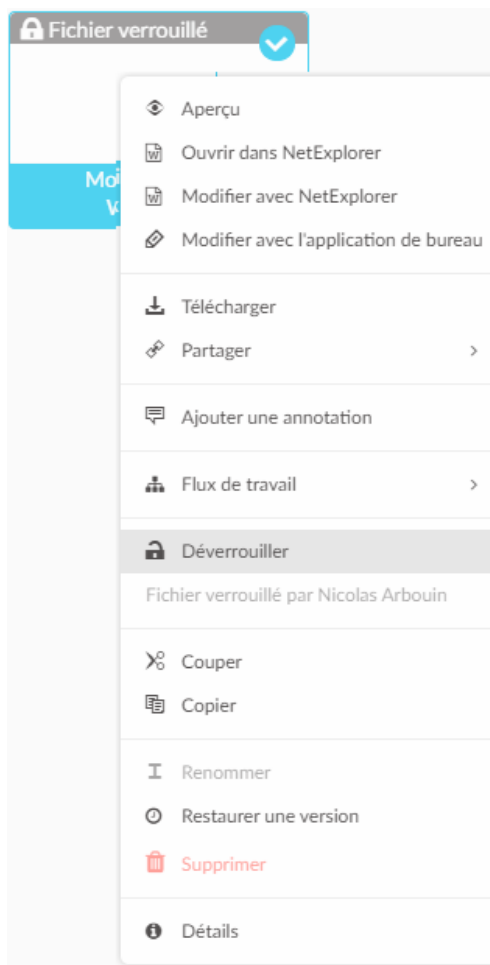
Fichier verrouillé

Moi
V

Aperçu
Ouvrir dans NetExplorer
Modifier avec NetExplorer
Modifier avec l'application de bureau

Télécharger
Partager >

Ajouter une annotation

Flux de travail >

Déverrouiller
Fichier verrouillé par Nicolas Arbouin

Couper
Copier

Renommer
Restaurer une version
Supprimer

Détails